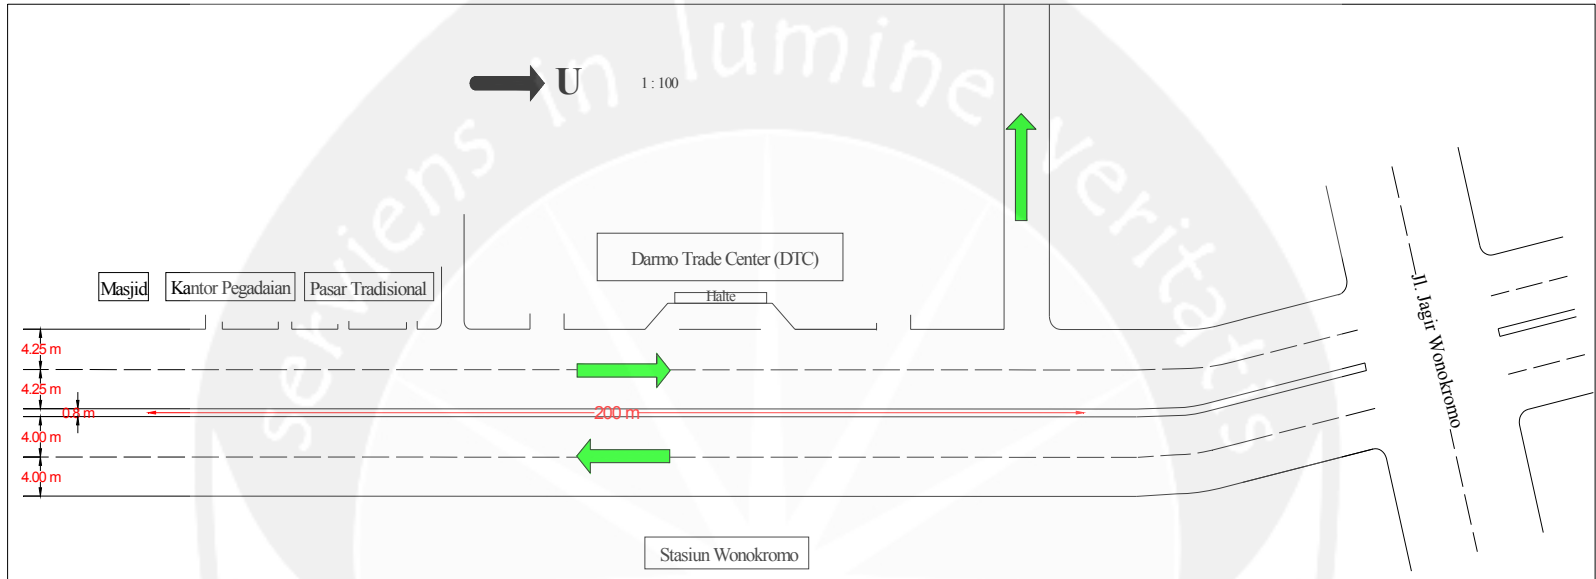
U

1 : 100

serviens in lumine veritatis

Masjid

Kantor Pegadaian

Pasar Tradisional

Darmo Trade Center (DTC)

Halte

Jl. Jagir Wonokromo

4.25 m

4.25 m

0.8 m

200 m

4.00 m

4.00 m

Stasiun Wonokromo